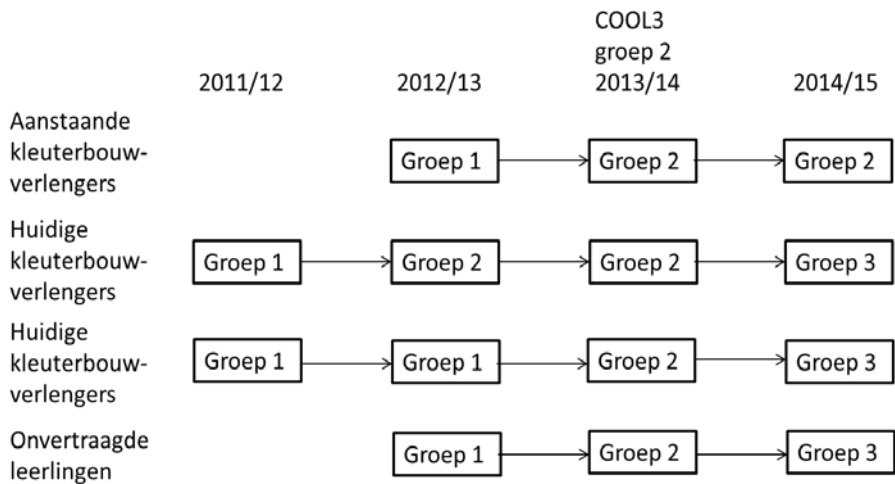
|  | 2011/12 | 2012/13 | COOL3 groep 2 2013/14 | 2014/15 |
|---|---|---|---|---|
| Aanstaande kleuterbouwverlengers |  | Groep 1 | Groep 2 | Groep 2 |
| Huidige kleuterbouwverlengers | Groep 1 | Groep 2 | Groep 2 | Groep 3 |
| Huidige kleuterbouwverlengers | Groep 1 | Groep 1 | Groep 2 | Groep 3 |
| Onvertraagde leerlingen |  | Groep 1 | Groep 2 | Groep 3 |